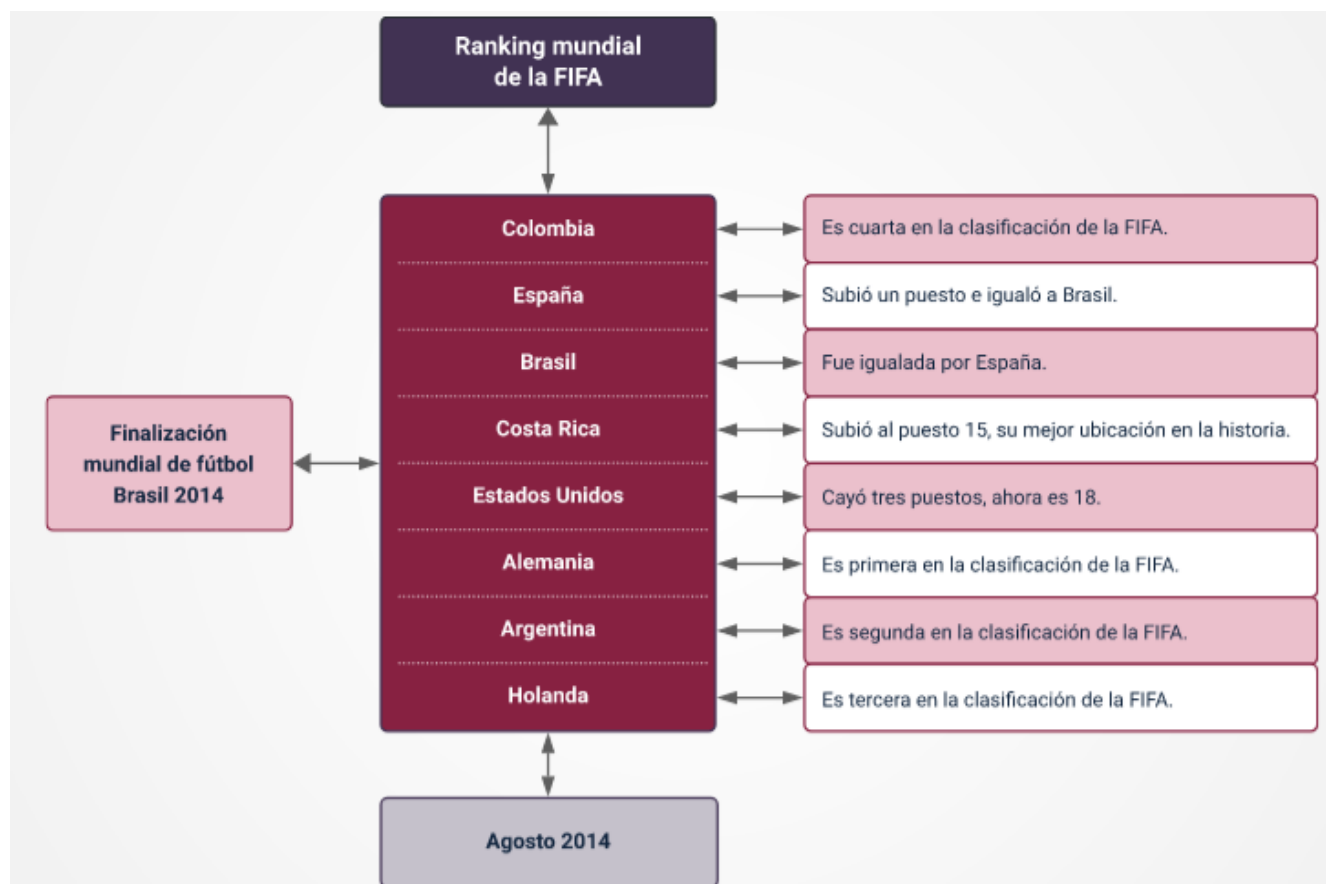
Ranking mundial de la FIFA

Finalización mundial de fútbol Brasil 2014

Colombia
España
Brasil
Costa Rica
Estados Unidos
Alemania
Argentina
Holanda

Es cuarta en la clasificación de la FIFA.
Subió un puesto e igualó a Brasil.
Fue igualada por España.
Subió al puesto 15, su mejor ubicación en la historia.
Cayó tres puestos, ahora es 18.
Es primera en la clasificación de la FIFA.
Es segunda en la clasificación de la FIFA.
Es tercera en la clasificación de la FIFA.

Agosto 2014